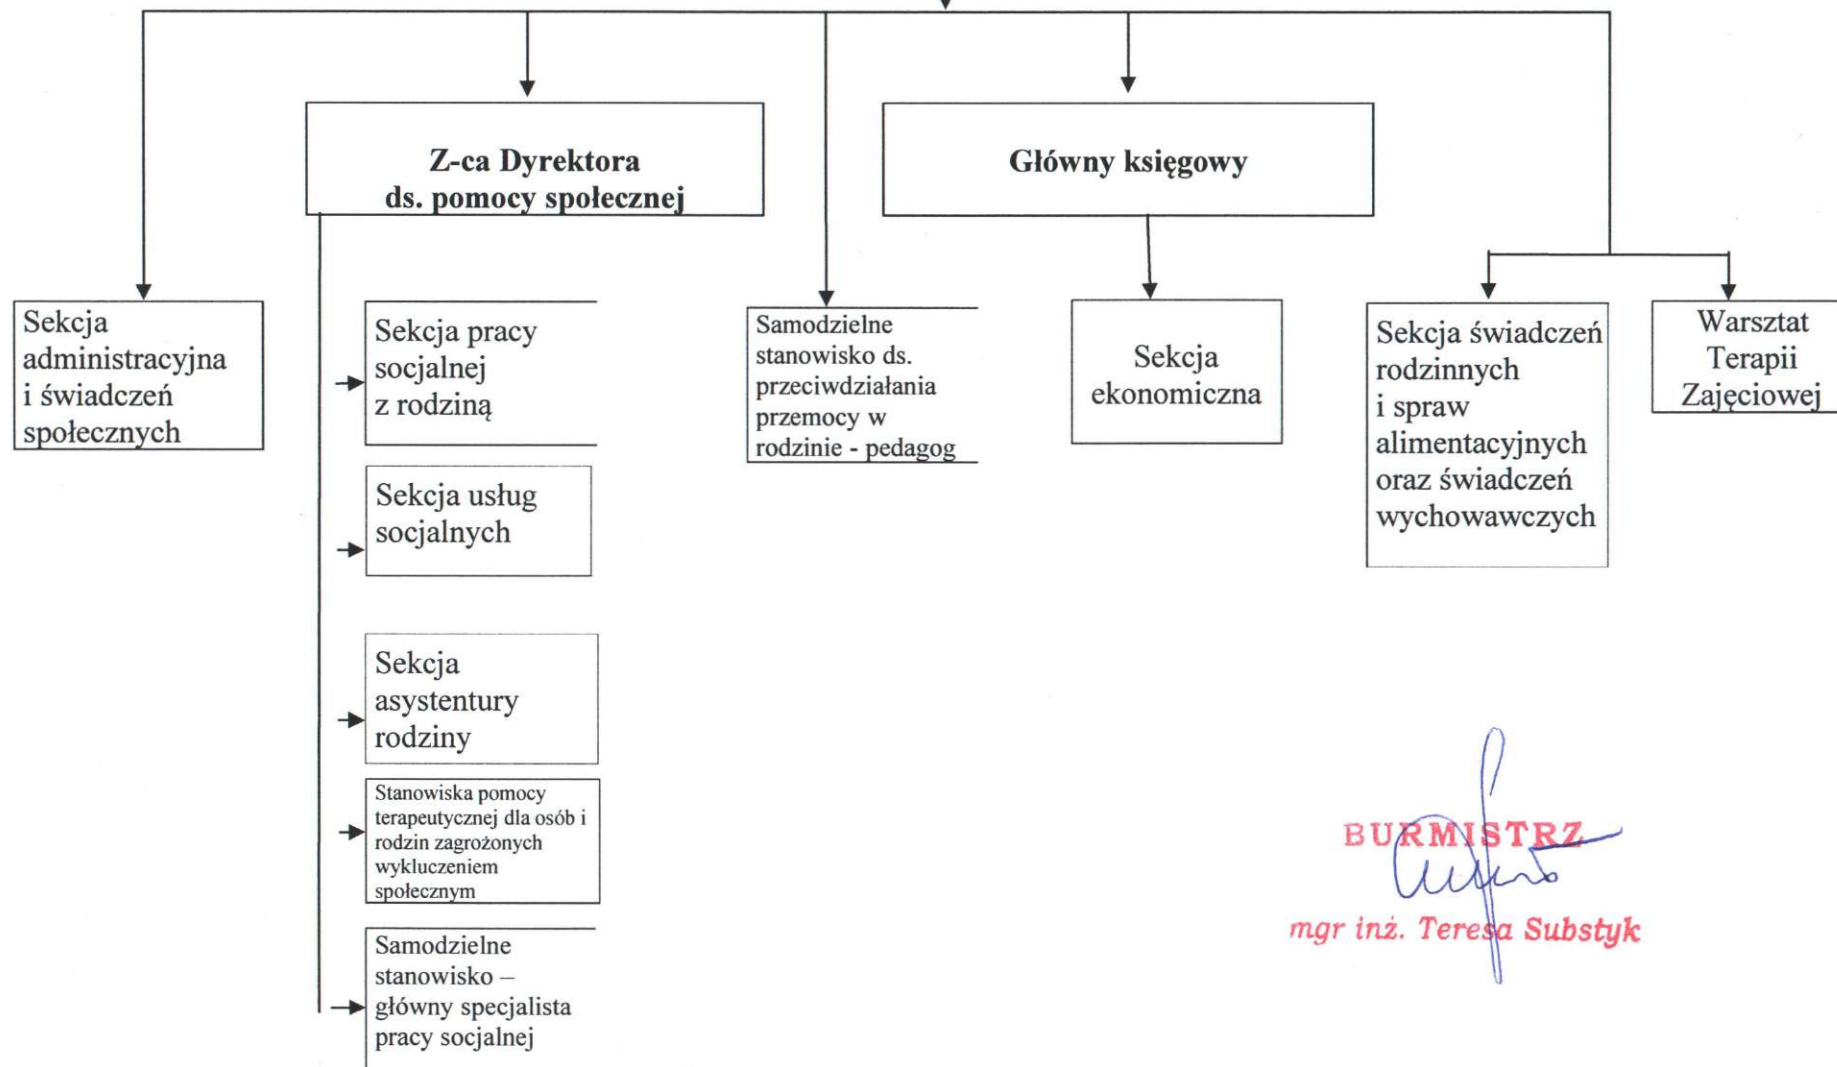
Z-ca Dyrektora ds. pomocy społecznej

Główny księgowy

Sekcja administracyjna i świadczeń społecznych

Sekcja pracy socjalnej z rodziną

Sekcja usług socjalnych

Sekcja asystentury rodziny

Stanowiska pomocy terapeutycznej dla osób i rodzin zagrożonych wykluczeniem społecznym

Samodzielne stanowisko – główny specjalista pracy socjalnej

Samodzielne stanowisko ds. przeciwdziałania przemocy w rodzinie - pedagog

Sekcja ekonomiczna

Sekcja świadczeń rodzinnych i spraw alimentacyjnych oraz świadczeń wychowawczych

Warsztat Terapii Zajęciowej

BURMISTRZ
mgr inż. Teresa Substyk